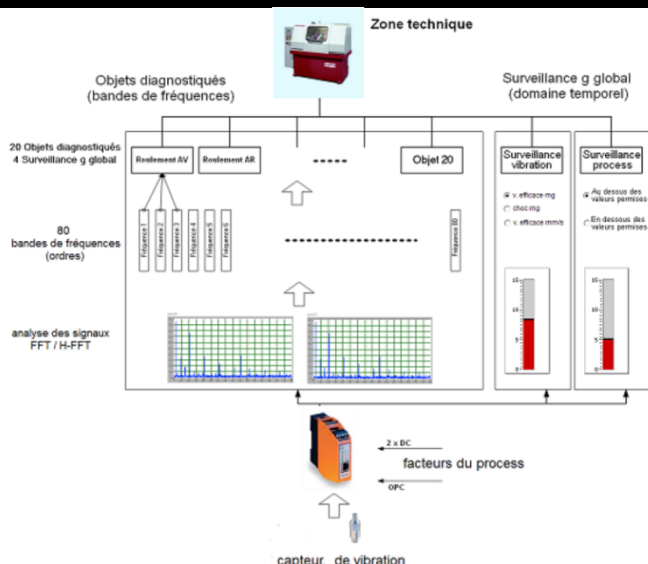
Zone technique

Objets diagnostiqués
(bandes de fréquences)

Surveillance g global
(domaine temporel)

20 Objets diagnostiqués
4 Surveillance g global

Roulement AV

Roulement AR

-----

Objet 20

Surveillance vibration

Surveillance process

80
bandes de fréquences
(ordres)

Fréquence 1

Fréquence 2

Fréquence 3

Fréquence 4

Fréquence 5

Fréquence 6

--------------------

Fréquence 80

v. efficace mg

choc mg

v. efficace mm/s

Au dessus des valeurs permises

En dessous des valeurs permises

15
10
5
0

15
10
5
0

analyse des signaux
FFT / H-FFT

2 x DC

facteurs du process

OPC

capteur de vibration